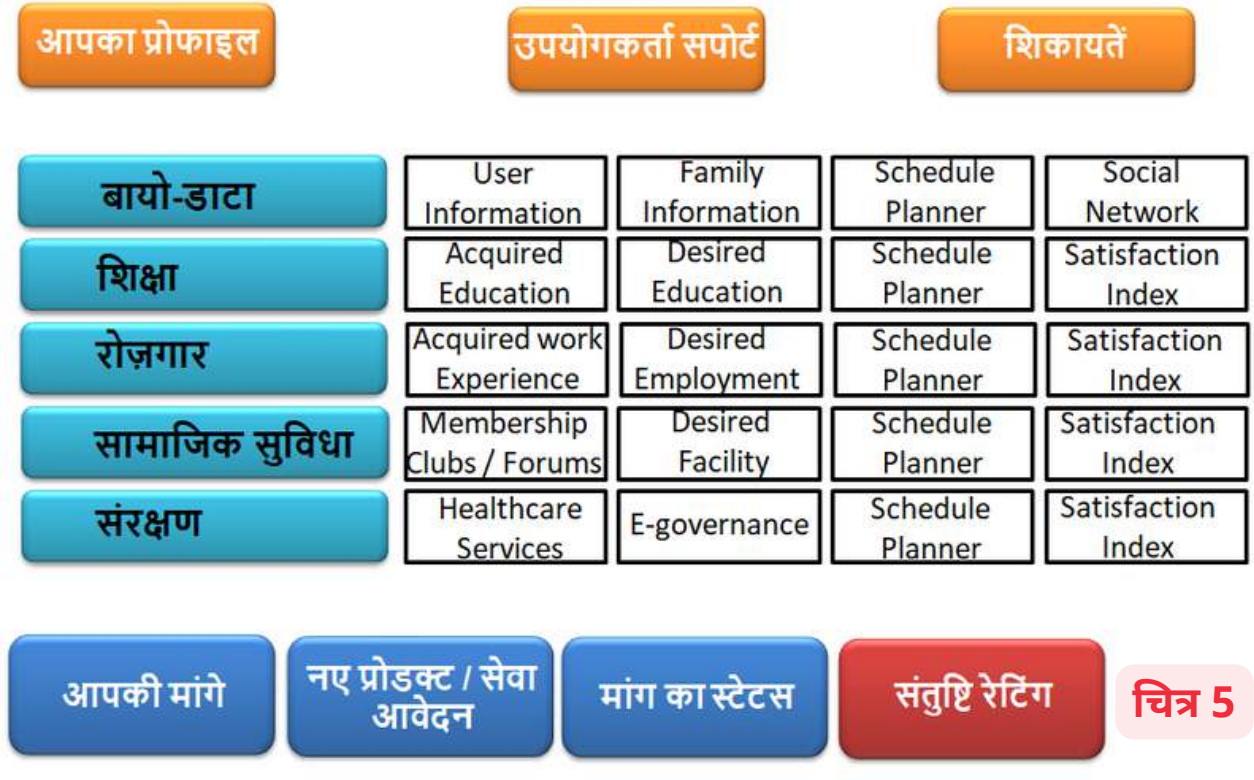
आपका प्रोफाइल

उपयोगकर्ता सपोर्ट

शिकायतें

| बायो-डाटा | User Information | Family Information | Schedule Planner | Social Network |
|---|---|---|---|---|
| शिक्षा | Acquired Education | Desired Education | Schedule Planner | Satisfaction Index |
| रोज़गार | Acquired work Experience | Desired Employment | Schedule Planner | Satisfaction Index |
| सामाजिक सुविधा | Membership Clubs / Forums | Desired Facility | Schedule Planner | Satisfaction Index |
| संरक्षण | Healthcare Services | E-governance | Schedule Planner | Satisfaction Index |

आपकी मांगे

नए प्रोडक्ट / सेवा आवेदन

मांग का स्टेटस

संतुष्टि रेटिंग

चित्र 5